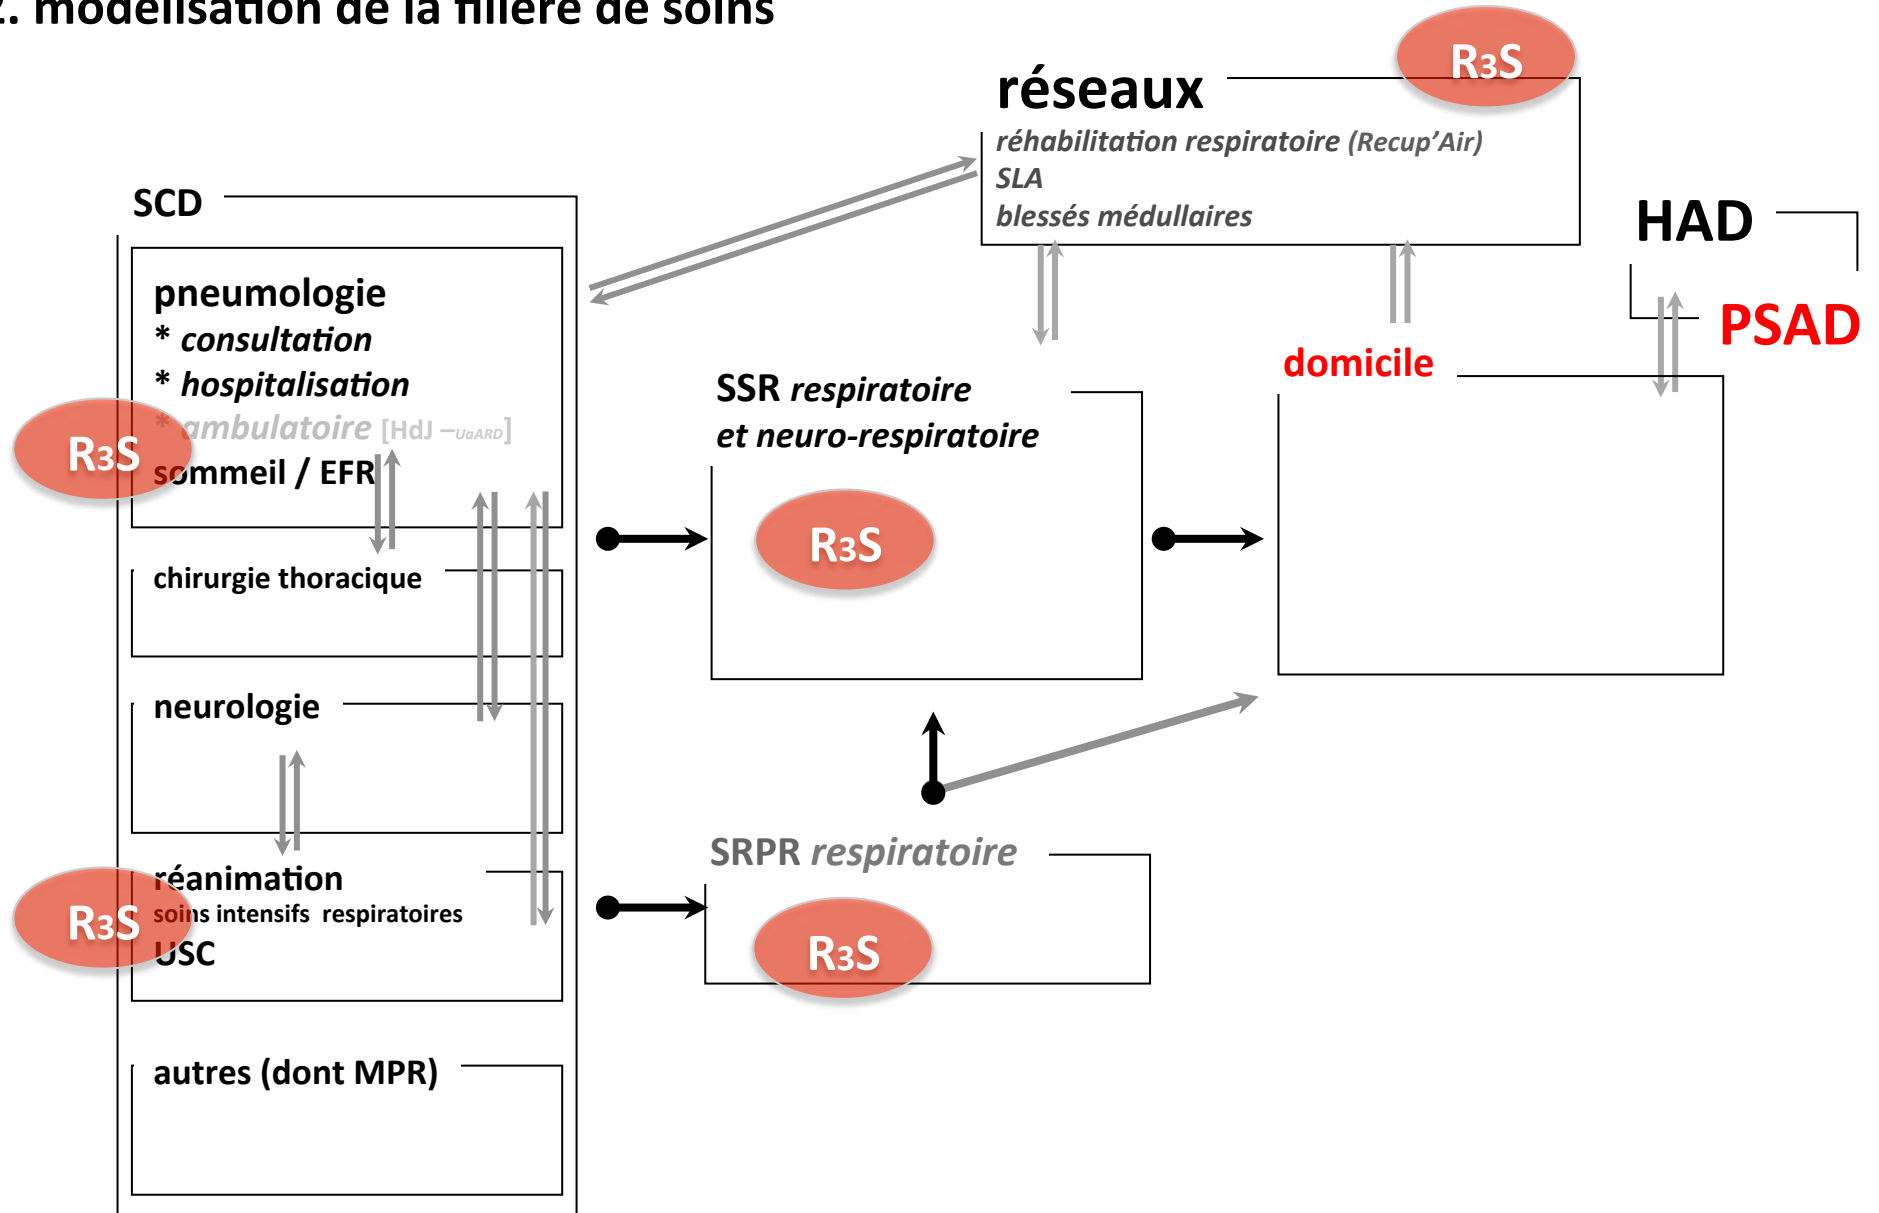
2. modélisation de la filière de soins

réseaux

R3S

réhabilitation respiratoire (Recup'Air)
SLA
blessés médullaires

SCD

pneumologie
* consultation
* hospitalisation
* ambulatoire [HdJ – UaARD]
sommeil / EFR

R3S

HAD

PSAD

domicile

SSR respiratoire
et neuro-respiratoire

R3S

chirurgie thoracique

neurologie

réanimation
soins intensifs respiratoires
USC

R3S

SRPR respiratoire

R3S

autres (dont MPR)